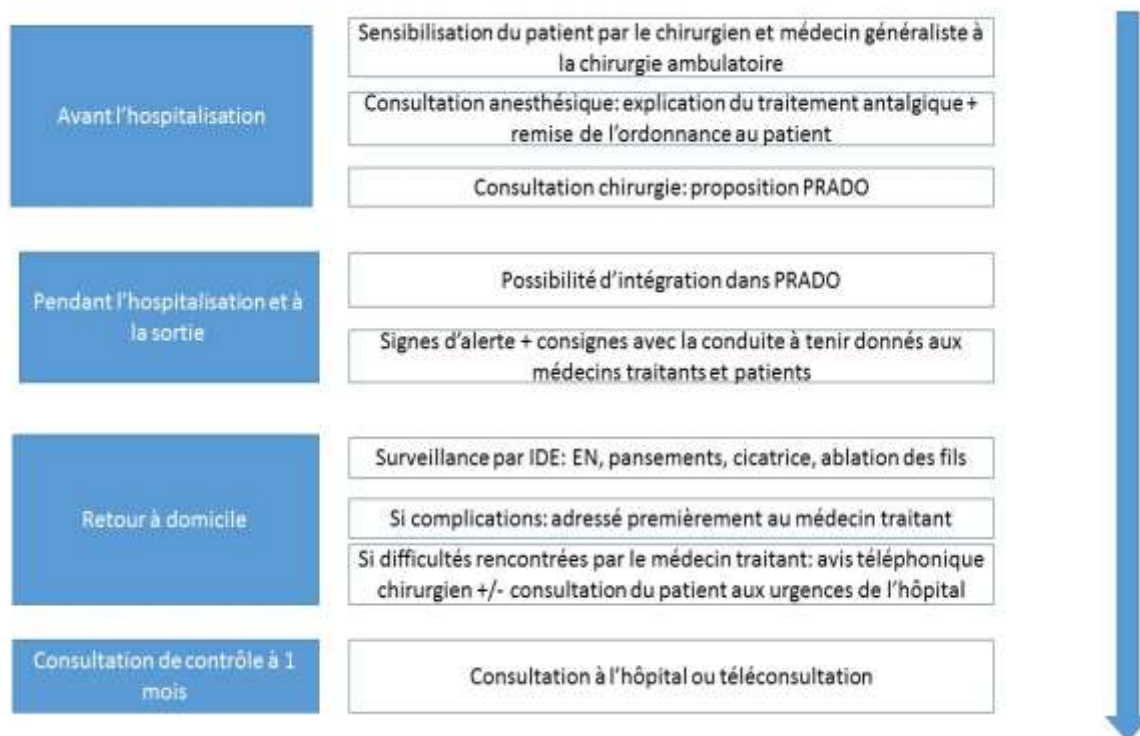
Avant l'hospitalisation

Sensibilisation du patient par le chirurgien et médecin généraliste à la chirurgie ambulatoire

Consultation anesthésique: explication du traitement antalgique + remise de l'ordonnance au patient

Consultation chirurgie: proposition PRADO

Pendant l'hospitalisation et à la sortie

Possibilité d'intégration dans PRADO

Signes d'alerte + consignes avec la conduite à tenir donnés aux médecins traitants et patients

Retour à domicile

Surveillance par IDE: EN, pansements, cicatrice, ablation des fils

Si complications: adressé premièrement au médecin traitant

Si difficultés rencontrées par le médecin traitant: avis téléphonique chirurgien +/- consultation du patient aux urgences de l'hôpital

Consultation de contrôle à 1 mois

Consultation à l'hôpital ou téléconsultation